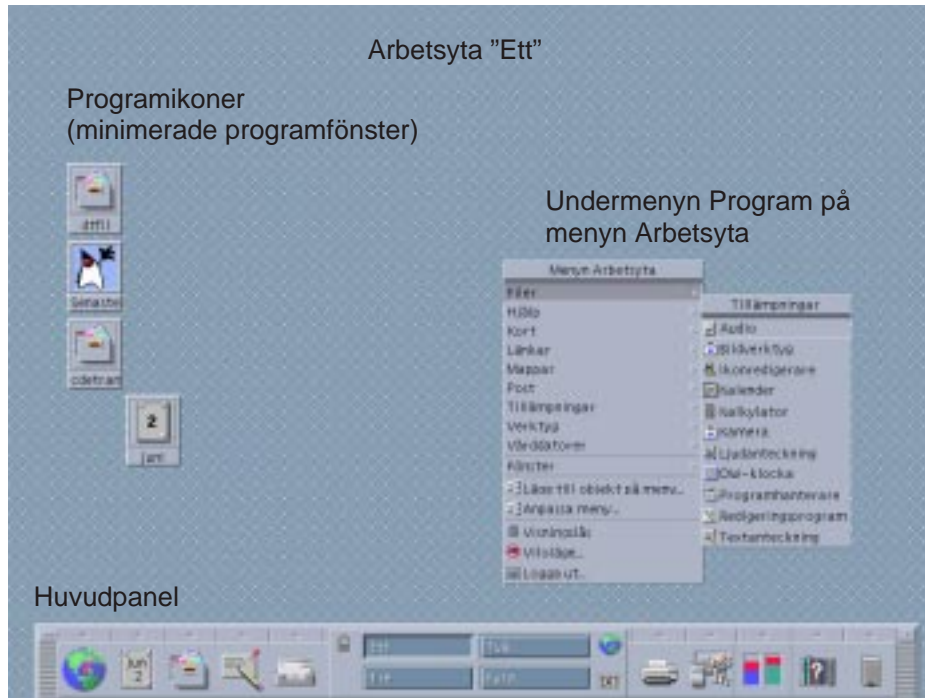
Arbetsyta "Ett"

Programikoner
(minimerade programfönster)

Undermenyn Program på
menyn Arbetsyta

Menyn Arbetsyta
Filer
Hjälp
Kort
Länkar
Mappar
Post
Tillämpningar
Verktyg
Värddatorer
Fönster
Lägg till objekt på meny...
Anpassa meny...
Visningslås
Viloläge...
Logga ut...

Tillämpningar
Audio
Bildverktyg
Ikonredigerare
Kalender
Kalkylator
Kamera
Ljudanteckning
Oki-klocka
Programhanterare
Redigeringsprogram
Textanteckning

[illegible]
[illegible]
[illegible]
2
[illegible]

Huvudpanel

Ett
Två
Tre
Fyra